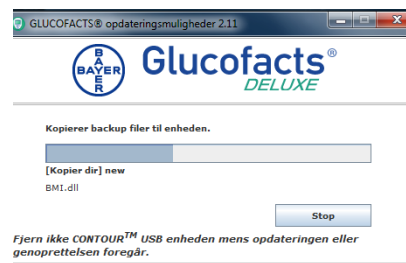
GLUCOFACTS® opdateringsmuligheder 2.11

BAYER
BAYER

Glucofacts®
DELUXE

Kopierer backup filer til enheden.

[Kopier dir] new

BMI.dll

Stop

Fjern ikke CONTOUR$^{TM}$ USB enheden mens opdateringen eller genoprettelsen foregår.